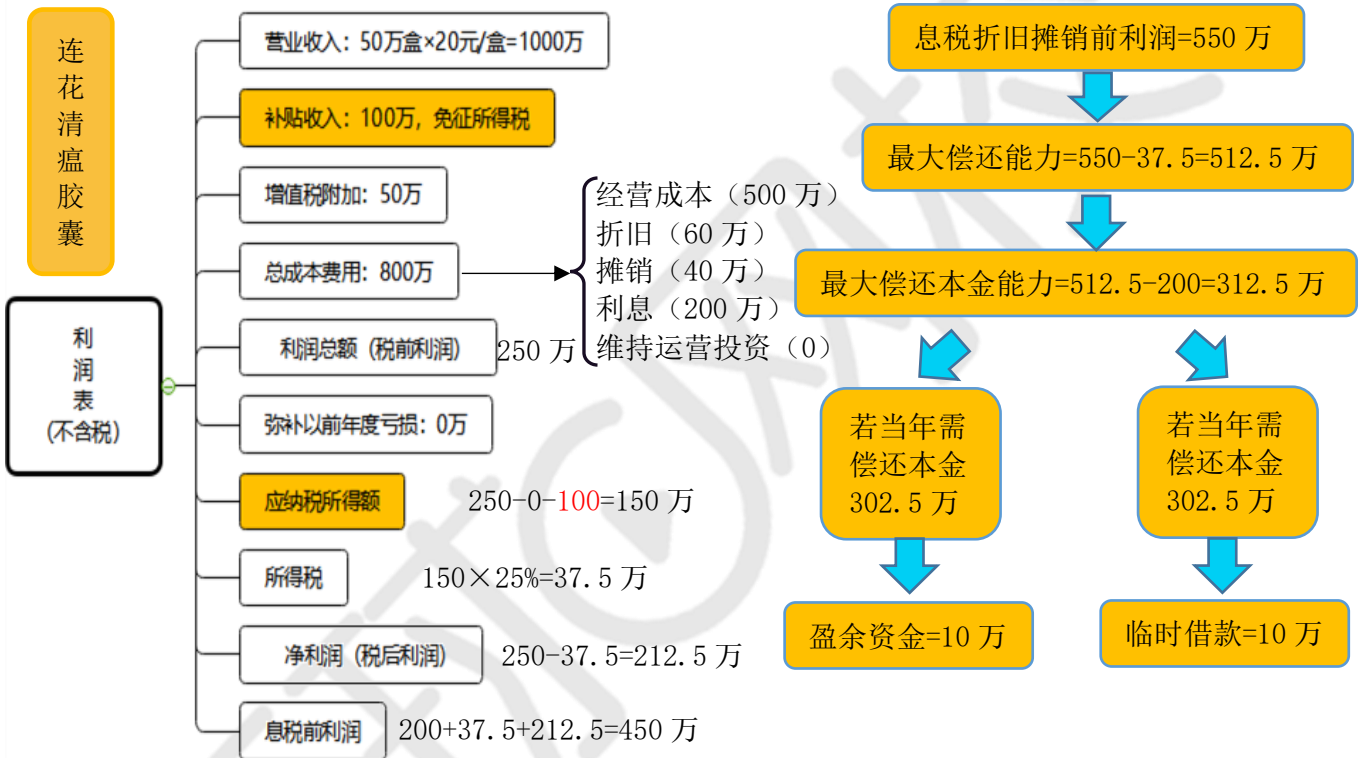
连花清瘟胶囊

利润表
(不含税)

营业收入：50万盒×20元/盒=1000万

补贴收入：100万，免征所得税

增值税附加：50万

总成本费用：800万

经营成本（500 万）
折旧（60 万）
摊销（40 万）
利息（200 万）
维持运营投资（0）

利润总额（税前利润） 250 万

弥补以前年度亏损：0万

应纳税所得额 250-0-100=150 万

所得税 150×25%=37.5 万

净利润（税后利润） 250-37.5=212.5 万

息税前利润 200+37.5+212.5=450 万

息税折旧摊销前利润=550 万

最大偿还能力=550-37.5=512.5 万

最大偿还本金能力=512.5-200=312.5 万

若当年需偿还本金302.5 万

盈余资金=10 万

若当年需偿还本金302.5 万

临时借款=10 万